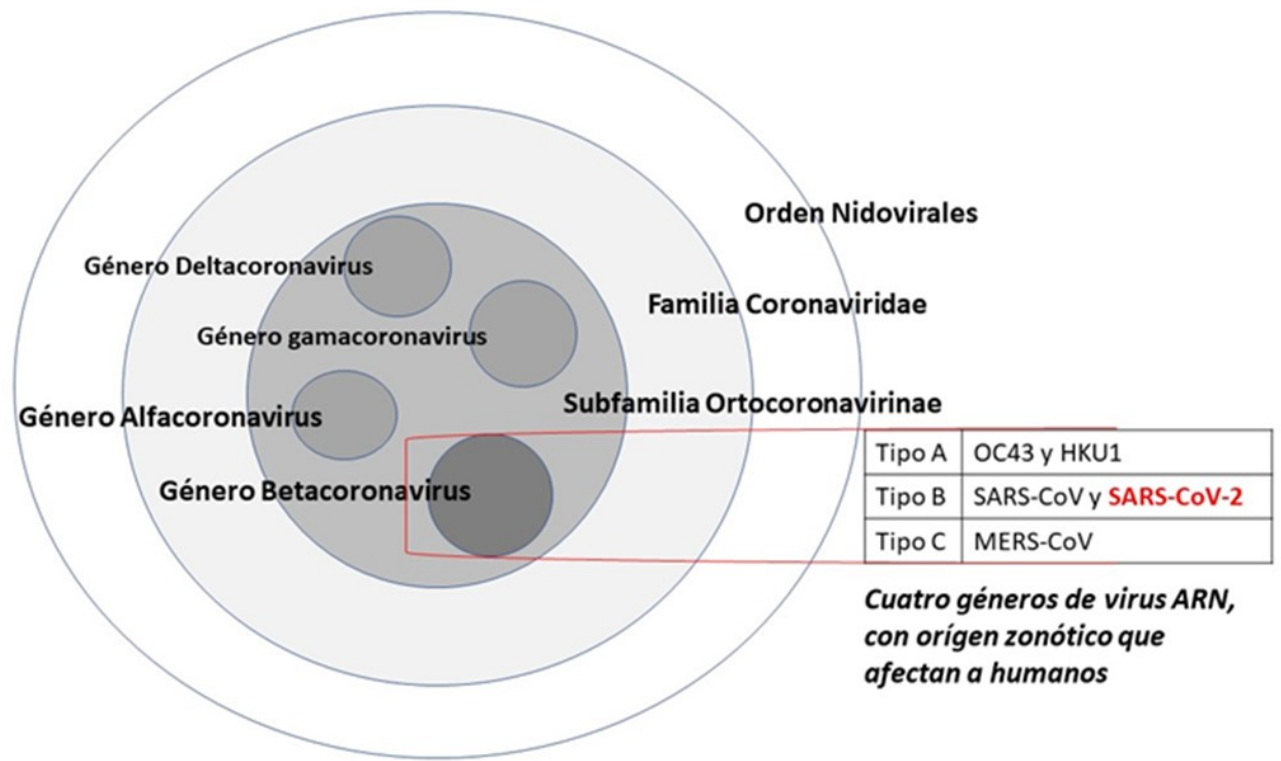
Orden Nidovirales

Familia Coronaviridae

Subfamilia Ortocoronavirinae

Género Deltacoronavirus

Género gamacoronavirus

Género Alfacoronavirus

Género Betacoronavirus

| Tipo A | OC43 y HKU1 |
|---|---|
| Tipo B | SARS-CoV y SARS-CoV-2 |
| Tipo C | MERS-CoV |

Cuatro géneros de virus ARN, con orígen zonótico que afectan a humanos